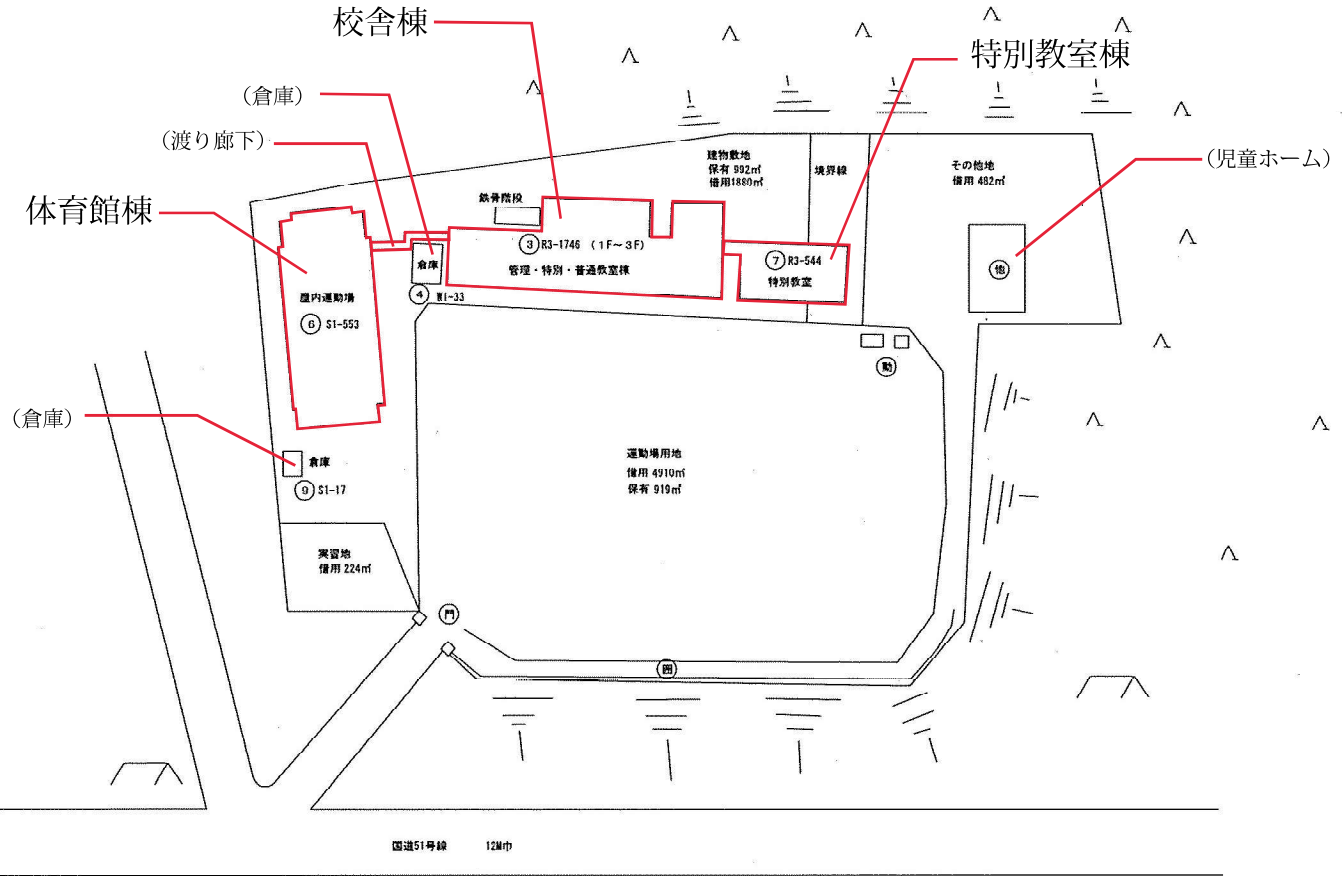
校舎棟

特別教室棟

（倉庫）

（渡り廊下）

（児童ホーム）

体育館棟

（倉庫）

鉄骨階段

建物敷地
保有 992㎡
借用1880㎡

境界線

その他地
借用 482㎡

③ R3-1746 （1F～3F）
管理・特別・普通教室棟

⑦ R3-544
特別教室

倉庫
④ W1-33

屋内運動場
⑥ S1-553

他

動

運動場用地
借用 4910㎡
保有 919㎡

倉庫
⑨ S1-17

実習地
借用 224㎡

門

囲

国道51号線　　12M巾